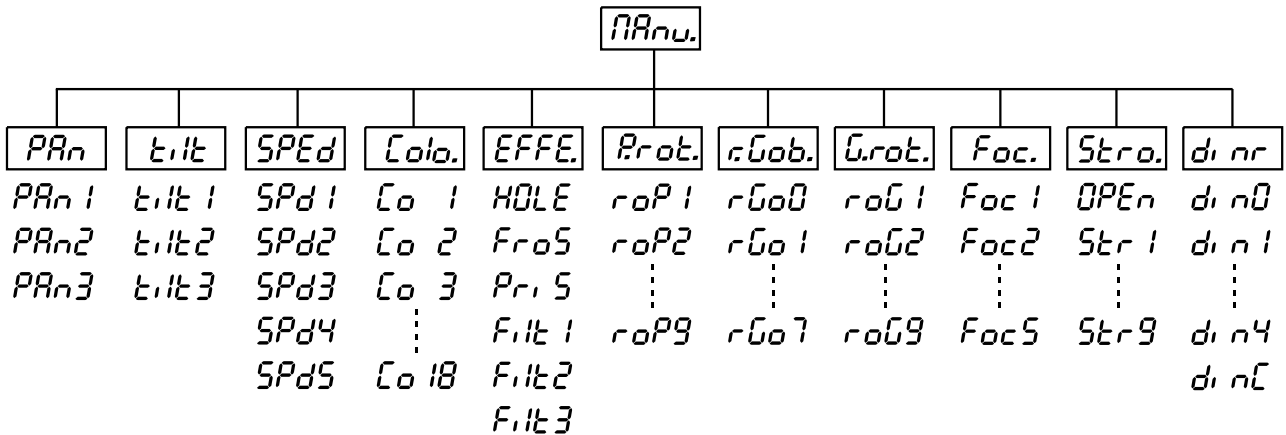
MAnu.

| PAn | tilt | SPEd | Colo. | EFFE. | P.rot. | r.Gob. | G.rot. | Foc. | Stro. | dinr |
|---|---|---|---|---|---|---|---|---|---|---|
| PAn1 | tilt1 | SPd1 | Co 1 | HOLE | roP1 | rGo0 | roG1 | Foc1 | OPEn | din0 |
| PAn2 | tilt2 | SPd2 | Co 2 | FroS | roP2 | rGo1 | roG2 | Foc2 | Str1 | din1 |
| PAn3 | tilt3 | SPd3 | Co 3 | PriS | ⋮ | ⋮ | ⋮ | ⋮ | ⋮ | ⋮ |
| | | SPd4 | ⋮ | Filt1 | roP9 | rGo7 | roG9 | Foc5 | Str9 | din4 |
| | | SPd5 | Co18 | Filt2 | | | | | | dinC |
| | | | | Filt3 | | | | | | |